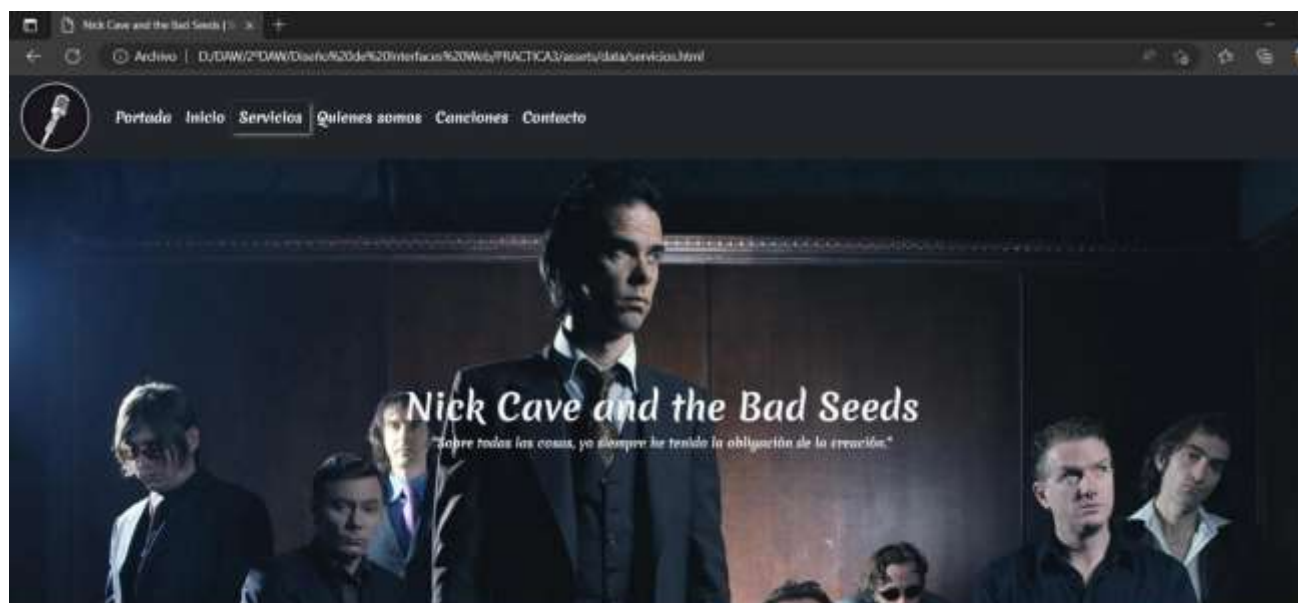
Nick Cave and the Bad Seeds | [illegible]

Archivo | D:/DAW/2ºDAW/Diseño%20de%20Interfaces%20Web/PRACTICA3/assets/data/servicios.html

Portada Inicio Servicios Quienes somos Canciones Contacto

Nick Cave and the Bad Seeds

"Sobre todas las cosas, yo siempre he tenido la obligación de la creación."